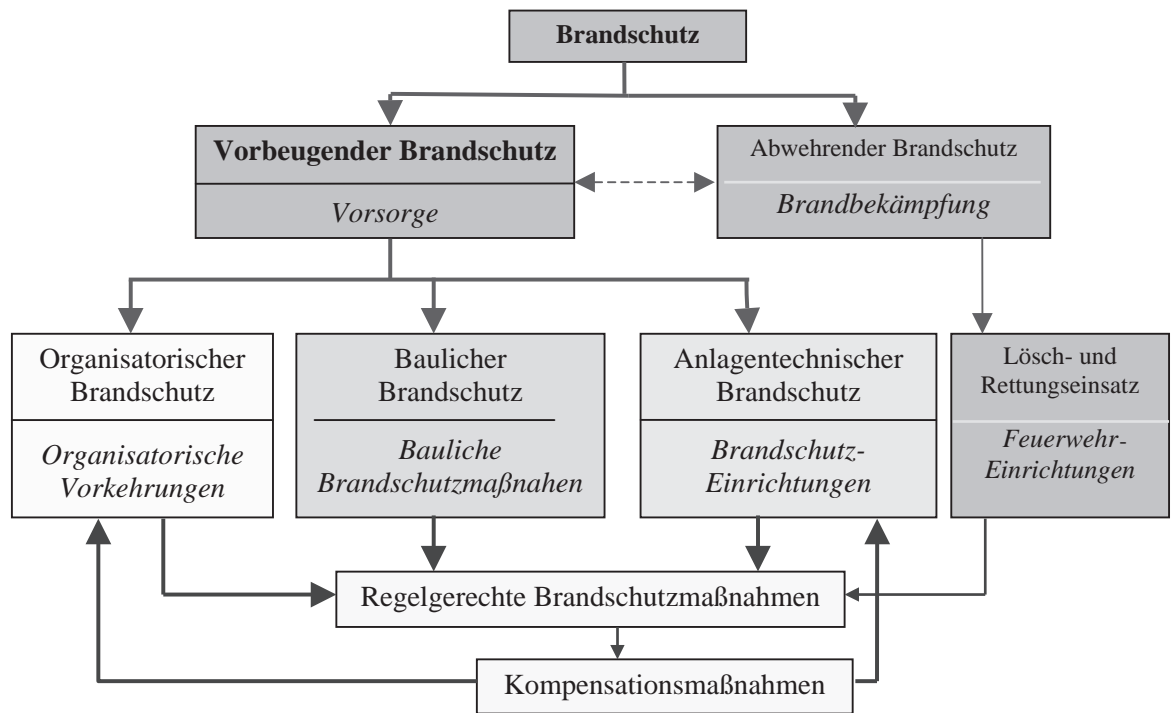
Brandschutz

Vorbeugender Brandschutz

Vorsorge

Abwehrender Brandschutz

Brandbekämpfung

Organisatorischer Brandschutz

Organisatorische Vorkehrungen

Baulicher Brandschutz

Bauliche Brandschutzmaßnahen

Anlagentechnischer Brandschutz

Brandschutz-Einrichtungen

Lösch- und Rettungseinsatz

Feuerwehr-Einrichtungen

Regelgerechte Brandschutzmaßnahmen

Kompensationsmaßnahmen